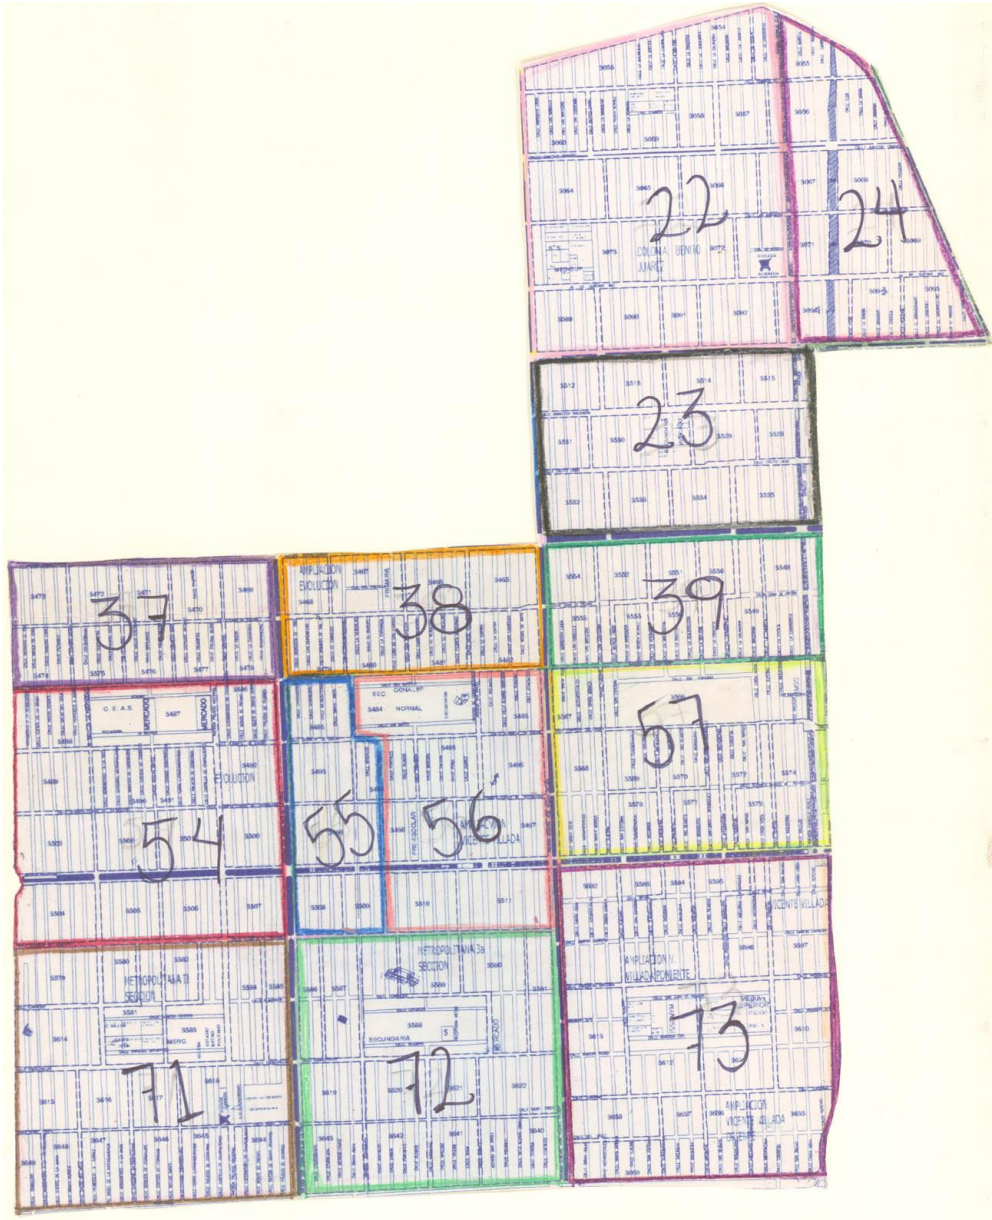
22
COLONIA BENITO JUAREZ
24
23
37
AMPLIACION EVOLUCION
38
39
C.E.A.S.
MERCADO
EVOLUCION
54
SEC. GENERAL
NORMAL
55
56
PREESCOLAR
VICENTE VILLADA
57
METROPOLITANA 3a SECCION
SECUNDARIA
MERCADO
72
METROPOLITANA II SECCION
MERC.
71
VICENTE VILLADA
AMPLIACION V. VILLADA PONIENTE
MEDIA SUPERIOR
73
AMPLIACION VICENTE VILLADA